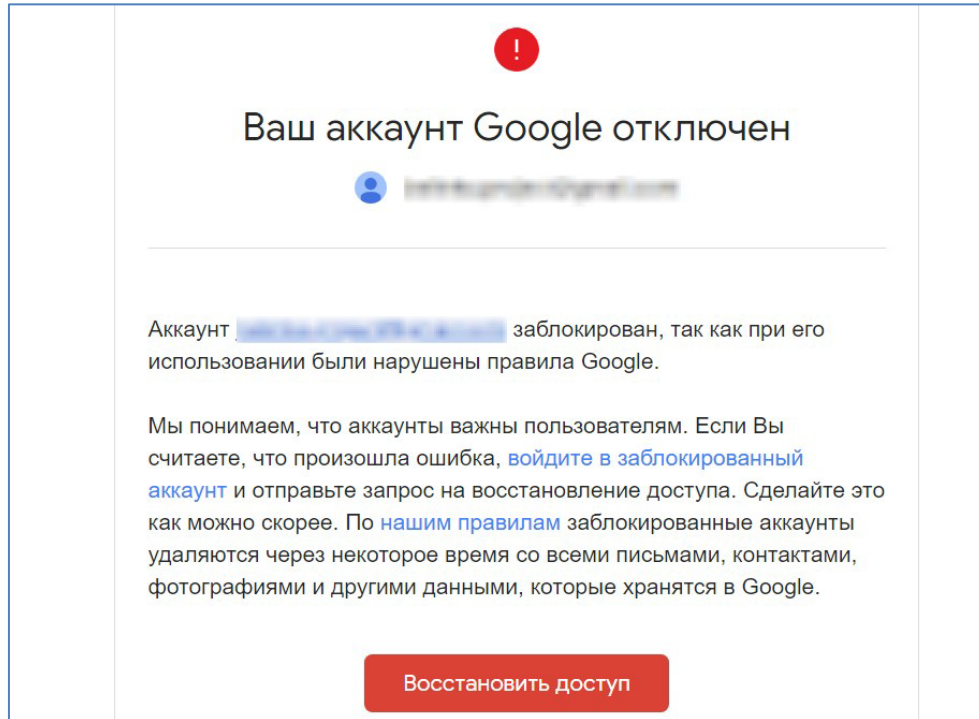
!

Ваш аккаунт Google отключен

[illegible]

Аккаунт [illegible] заблокирован, так как при его использовании были нарушены правила Google.

Мы понимаем, что аккаунты важны пользователям. Если Вы считаете, что произошла ошибка, войдите в заблокированный аккаунт и отправьте запрос на восстановление доступа. Сделайте это как можно скорее. По нашим правилам заблокированные аккаунты удаляются через некоторое время со всеми письмами, контактами, фотографиями и другими данными, которые хранятся в Google.

Восстановить доступ